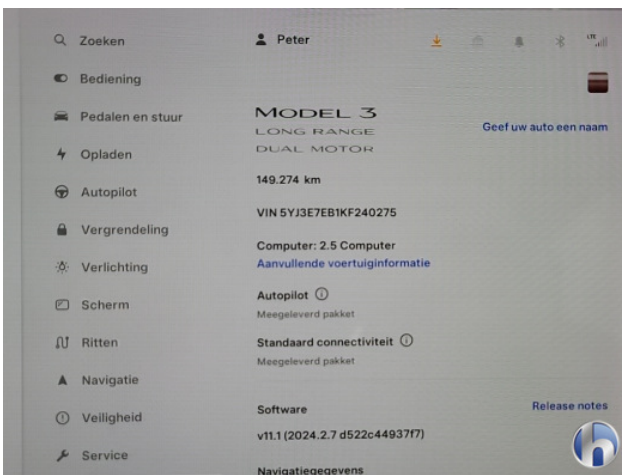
Zoeken
Bediening
Pedalen en stuur
Opladen
Autopilot
Vergrendeling
Verlichting
Scherm
Ritten
Navigatie
Veiligheid
Service

Peter

LTE

MODEL 3
LONG RANGE
DUAL MOTOR

Geef uw auto een naam

149.274 km

VIN 5YJ3E7EB1KF240275

Computer: 2.5 Computer
Aanvullende voertuiginformatie

Autopilot ⓘ
Meegeleverd pakket

Standaard connectiviteit ⓘ
Meegeleverd pakket

Software
Release notes
v11.1 (2024.2.7 d522c44937f7)

Navigatiegegevens